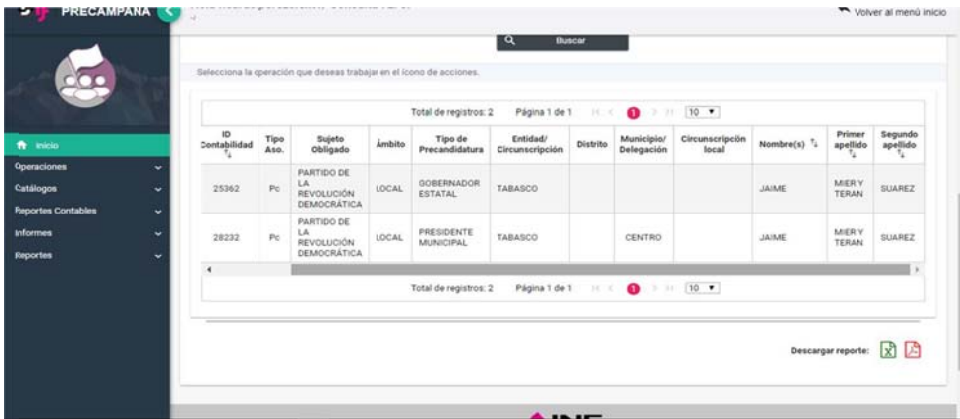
PRECAMPAÑA

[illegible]

Volver al menú inicio

Buscar

Selecciona la operación que deseas trabajar en el icono de acciones.

Total de registros: 2 Página 1 de 1 1 10

| ID Contabilidad | Tipo Aso. | Sujeto Obligado | Ámbito | Tipo de Precandidatura | Entidad/ Circunscripción | Distrito | Municipio/ Delegación | Circunscripción local | Nombre(s) | Primer apellido | Segundo apellido |
|---|---|---|---|---|---|---|---|---|---|---|---|
| 25362 | Pc | PARTIDO DE LA REVOLUCIÓN DEMOCRÁTICA | LOCAL | GOBERNADOR ESTATAL | TABASCO | | | | JAIME | MIER Y TERAN | SUAREZ |
| 28232 | Pc | PARTIDO DE LA REVOLUCIÓN DEMOCRÁTICA | LOCAL | PRESIDENTE MUNICIPAL | TABASCO | | CENTRO | | JAIME | MIER Y TERAN | SUAREZ |

Total de registros: 2 Página 1 de 1 1 10

Inicio
Operaciones
Catálogos
Reportes Contables
Informes
Reportes

Descargar reporte:

INE